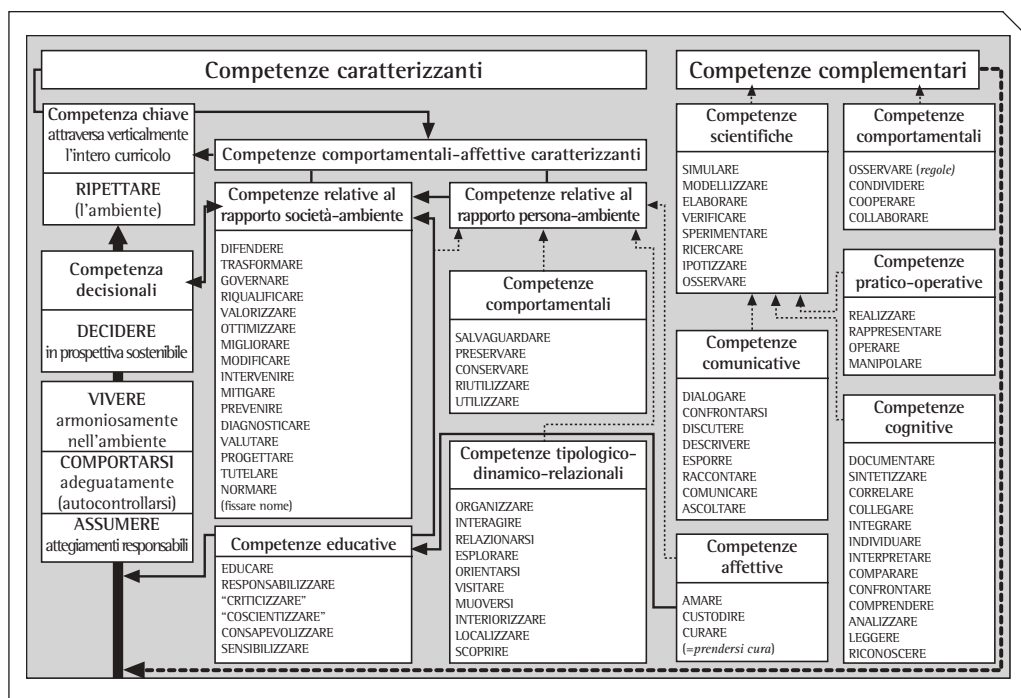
Competenze caratterizzanti

Competenze complementari

Competenza chiave
attraversa verticalmente l'intero curricolo

RIPETTARE
(l'ambiente)

Competenza decisionali

DECIDERE
in prospettiva sostenibile

VIVERE
armoniosamente nell'ambiente

COMPORTARSI
adeguatamente (autocontrollarsi)

ASSUMERE
attegiamenti responsabili

Competenze comportamentali-affettive caratterizzanti

Competenze relative al rapporto società-ambiente

DIFENDERE
TRASFORMARE
GOVERNARE
RIQUALIFICARE
VALORIZZARE
OTTIMIZZARE
MIGLIORARE
MODIFICARE
INTERVENIRE
MITIGARE
PREVENIRE
DIAGNOSTICARE
VALUTARE
PROGETTARE
TUTELARE
NORMARE
(fissare nome)

Competenze educative

EDUCARE
RESPONSABILIZZARE
"CRITICIZZARE"
"COSCIENTIZZARE"
CONSAPEVOLIZZARE
SENSIBILIZZARE

Competenze relative al rapporto persona-ambiente

Competenze comportamentali

SALVAGUARDARE
PRESERVARE
CONSERVARE
RIUTILIZZARE
UTILIZZARE

Competenze tipologico-dinamico-relazionali

ORGANIZZARE
INTERAGIRE
RELAZIONARSI
ESPLORARE
ORIENTARSI
VISITARE
MUOVERSI
INTERIORIZZARE
LOCALIZZARE
SCOPRIRE

Competenze scientifiche

SIMULARE
MODELLIZZARE
ELABORARE
VERIFICARE
SPERIMENTARE
RICERCARE
IPOTIZZARE
OSSERVARE

Competenze comunicative

DIALOGARE
CONFRONTARSI
DISCUTERE
DESCRIVERE
ESPORRE
RACCONTARE
COMUNICARE
ASCOLTARE

Competenze affettive

AMARE
CUSTODIRE
CURARE
(=prendersi cura)

Competenze comportamentali

OSSERVARE (regole)
CONDIVIDERE
COOPERARE
COLLABORARE

Competenze pratico-operative

REALIZZARE
RAPPRESENTARE
OPERARE
MANIPOLARE

Competenze cognitive

DOCUMENTARE
SINTETIZZARE
CORRELARE
COLLEGARE
INTEGRARE
INDIVIDUARE
INTERPRETARE
COMPARARE
CONFRONTARE
COMPRENDERE
ANALIZZARE
LEGGERE
RICONOSCERE